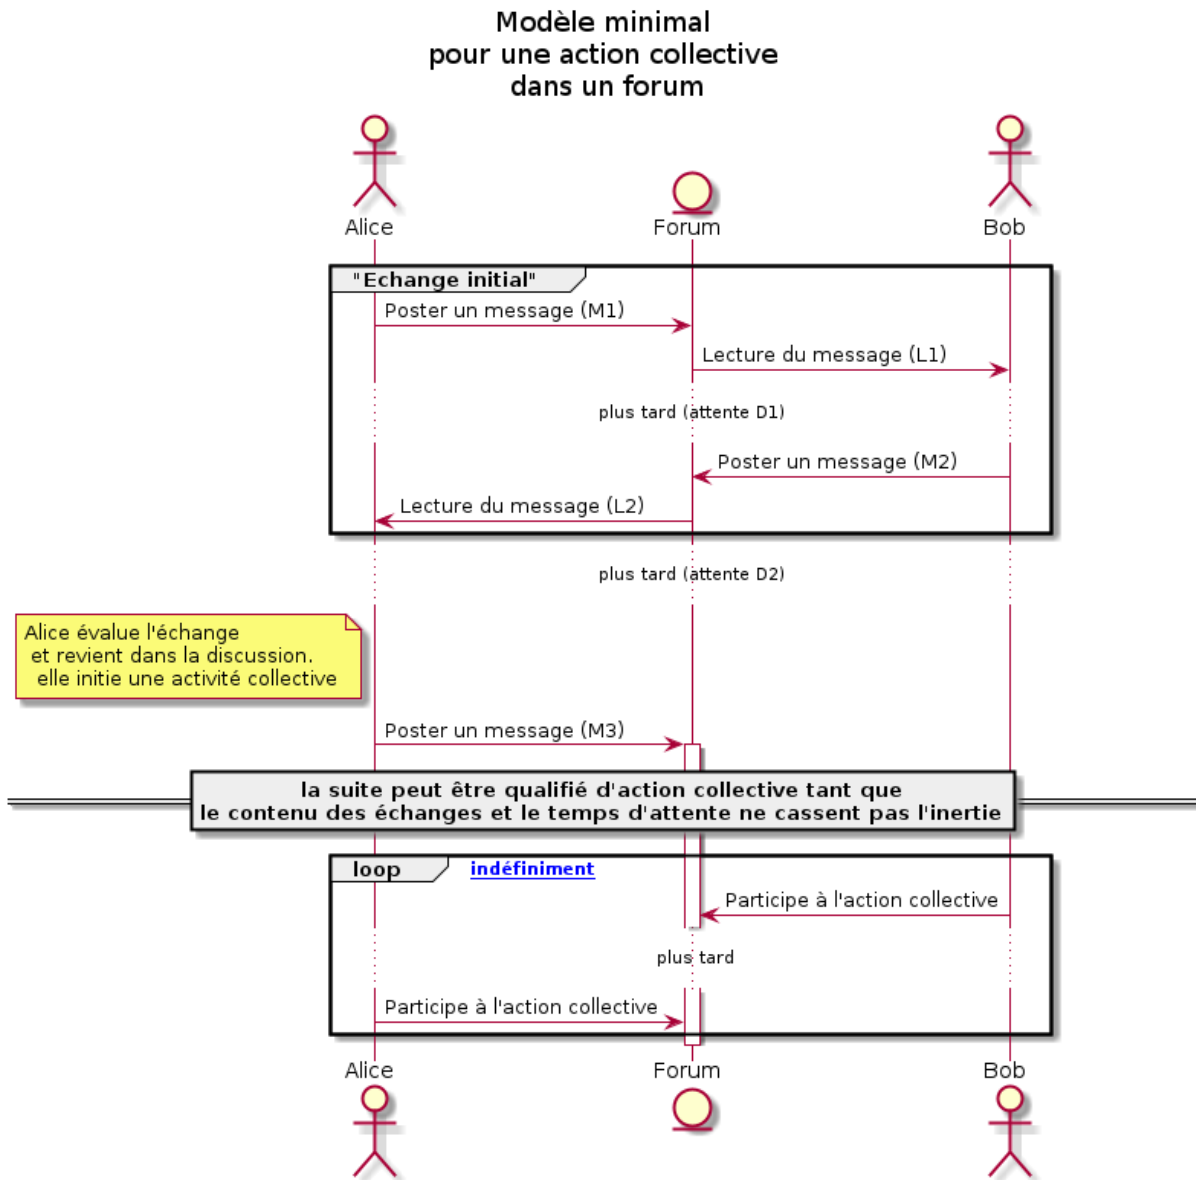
Modèle minimal
pour une action collective
dans un forum

Alice

Forum

Bob

"Echange initial"

Poster un message (M1)

Lecture du message (L1)

plus tard (attente D1)

Poster un message (M2)

Lecture du message (L2)

plus tard (attente D2)

Alice évalue l'échange
et revient dans la discussion.
elle initie une activité collective

Poster un message (M3)

la suite peut être qualifié d'action collective tant que
le contenu des échanges et le temps d'attente ne cassent pas l'inertie

loop

indéfiniment

Participe à l'action collective

plus tard

Participe à l'action collective

Alice

Forum

Bob